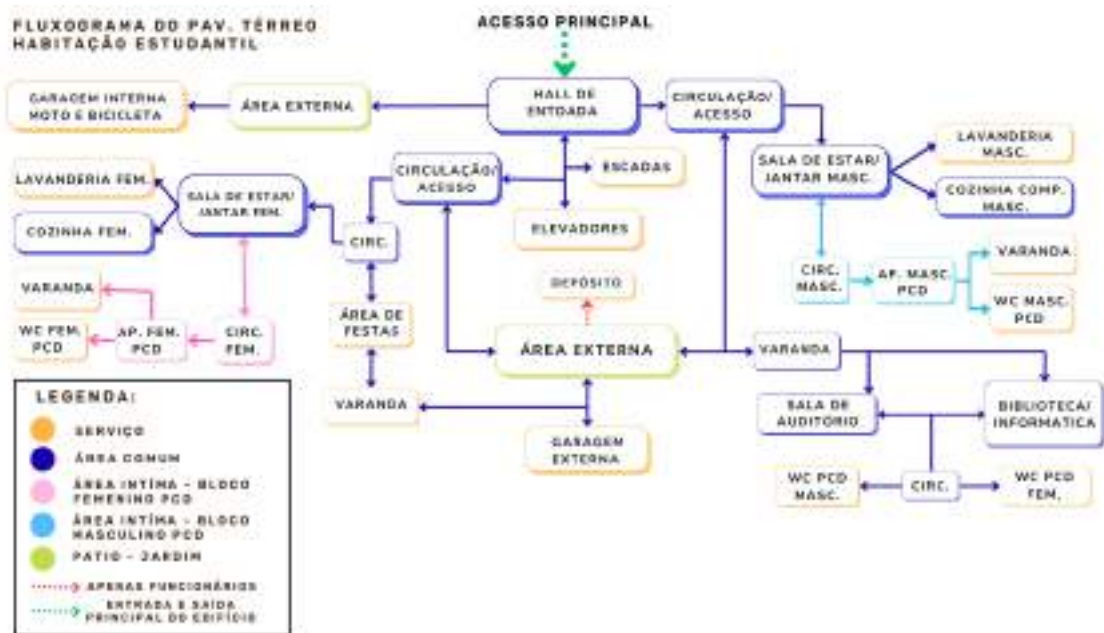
FLUXOGRAMA DO PAV. TÉRREO
HABITAÇÃO ESTUDANTIL

ACESSO PRINCIPAL

GARAGEM INTERNA MOTO E BICICLETA

ÁREA EXTERNA

HALL DE ENTOADA

CIRCULAÇÃO/ ACESSO

SALA DE ESTAR/ JANTAR MASC.

LAVANDERIA MASC.

COZINHA COMP. MASC.

LAVANDERIA FEM.

SALA DE ESTAR/ JANTAR FEM.

COZINHA FEM.

CIRCULAÇÃO/ ACESSO

ESCADAS

ELEVADORES

CIRC.

CIRC. MASC.

AP. MASC PCD

VARANDA

WC MASC. PCD

VARANDA

WC FEM. PCD

AP. FEM. PCD

CIRC. FEM.

ÁREA DE FESTAS

DEPÓSITO

ÁREA EXTERNA

VARANDA

VARANDA

GARAGEM EXTERNA

SALA DE AUDITÓRIO

BIBLIOTECA/ INFORMÁTICA

WC PCD MASC.

CIRC.

WC PCD FEM.

LEGENDA:
SERVIÇO
ÁREA COMUM
ÁREA INTÍMA - BLOCO FEMENINO PCD
ÁREA INTÍMA - BLOCO MASCULINO PCD
PATIO - JARDIM
APENAS FUNCIONÁRIOS
ENTRADA E SAÍDA PRINCIPAL DO EDIFÍCIO